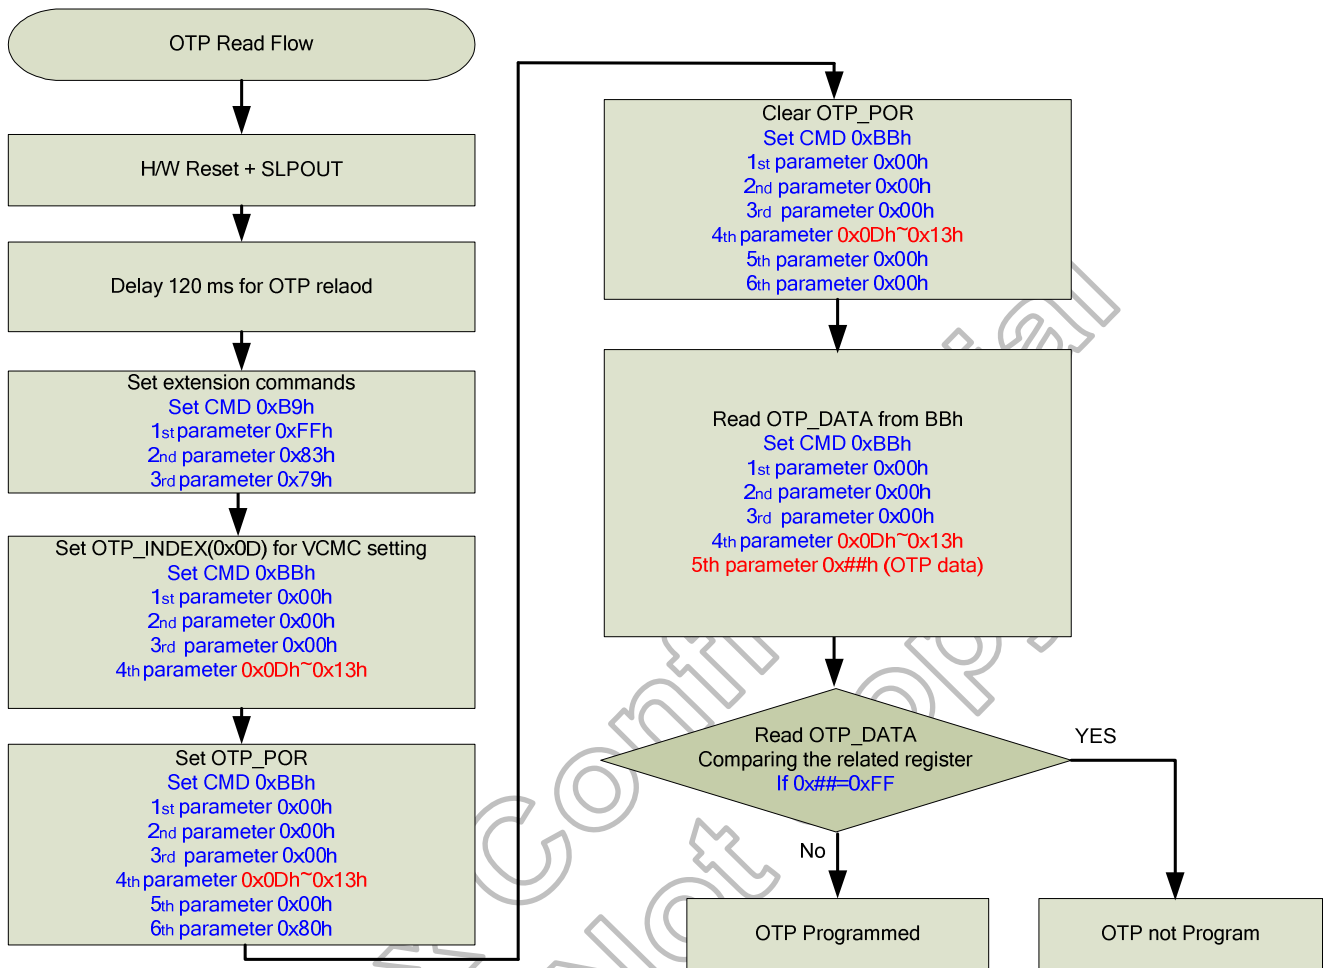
OTP Read Flow

H/W Reset + SLPOUT

Delay 120 ms for OTP relaod

Set extension commands
Set CMD 0xB9h
1st parameter 0xFFh
2nd parameter 0x83h
3rd parameter 0x79h

Set OTP_INDEX(0x0D) for VCMC setting
Set CMD 0xBBh
1st parameter 0x00h
2nd parameter 0x00h
3rd parameter 0x00h
4th parameter 0x0Dh~0x13h

Set OTP_POR
Set CMD 0xBBh
1st parameter 0x00h
2nd parameter 0x00h
3rd parameter 0x00h
4th parameter 0x0Dh~0x13h
5th parameter 0x00h
6th parameter 0x80h

Clear OTP_POR
Set CMD 0xBBh
1st parameter 0x00h
2nd parameter 0x00h
3rd parameter 0x00h
4th parameter 0x0Dh~0x13h
5th parameter 0x00h
6th parameter 0x00h

Read OTP_DATA from BBh
Set CMD 0xBBh
1st parameter 0x00h
2nd parameter 0x00h
3rd parameter 0x00h
4th parameter 0x0Dh~0x13h
5th parameter 0x##h (OTP data)

Read OTP_DATA
Comparing the related register
If 0x##=0xFF

YES

No

OTP Programmed

OTP not Program